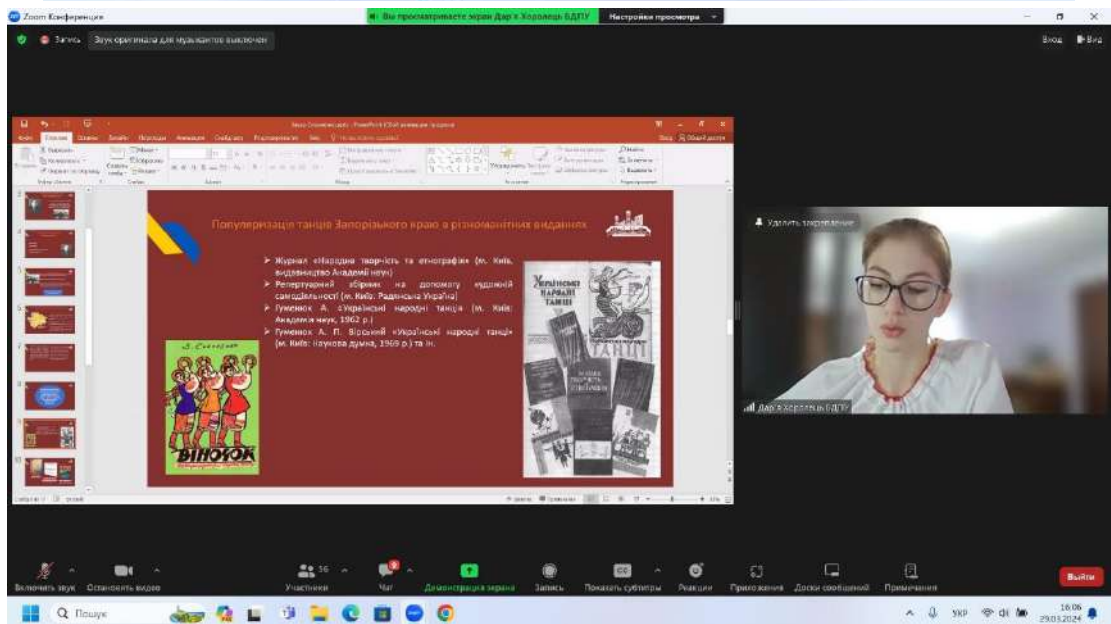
Zoom Конференция

Вы просматриваете экран Дар'я Хоролець БДПУ

Настройки просмотра

Запись

Звук оригинала для музыкантов выключен

Вход

Популяризація танців Запорізького краю в різноманітних виданнях

➤ Журнал «Народна творчість та етнографія» (м. Київ, видавництво Академії наук)
➤ Репертуарний збірник на допомогу художній самодіяльності (м. Київ: Радянська Україна)
➤ Гуменюк А. «Українські народні танці» (м. Київ: Академія наук, 1962 р.)
➤ Гуменюк А. П. Вірський «Українські народні танці» (м. Київ: Наукова думка, 1969 р.) та ін.

Віночок

Українські народні танці

Удалить закрепление

Дар'я Хоролець БДПУ

Включить звук

Остановить видео

Участники

Чат

Демонстрация экрана

Запись

Показать субтитры

Реакции

Приложения

Доски сообщений

Примечания

Выйти

Пошук

УКР

16:06
29.03.2024